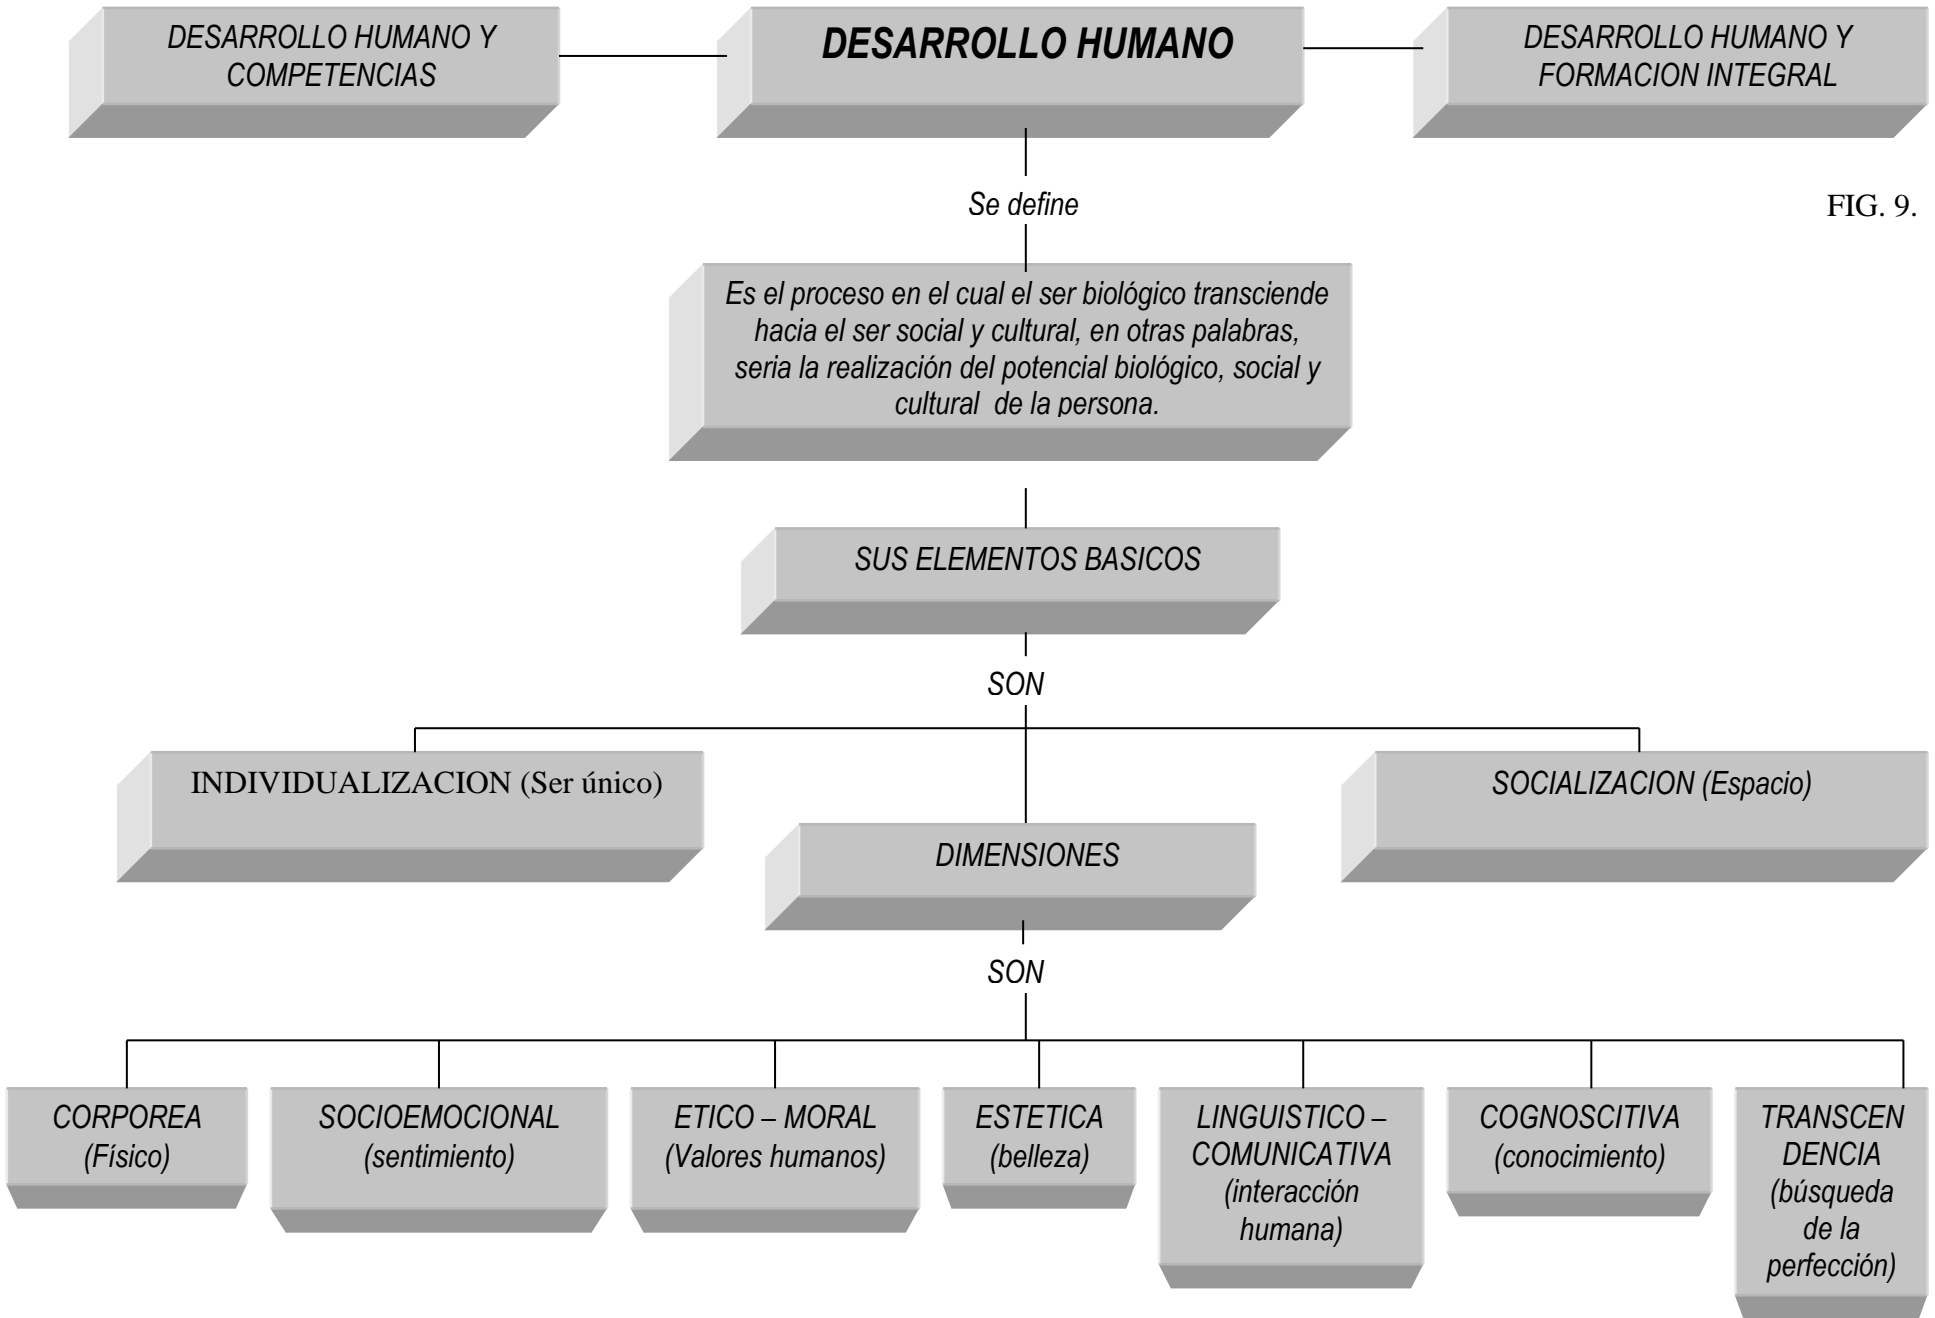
DESARROLLO HUMANO Y COMPETENCIAS

DESARROLLO HUMANO

DESARROLLO HUMANO Y FORMACION INTEGRAL

Se define

FIG. 9.

Es el proceso en el cual el ser biológico transciende hacia el ser social y cultural, en otras palabras, seria la realización del potencial biológico, social y cultural de la persona.

SUS ELEMENTOS BASICOS

SON

INDIVIDUALIZACION (Ser único)

SOCIALIZACION (Espacio)

DIMENSIONES

SON

CORPOREA (Físico)

SOCIOEMOCIONAL (sentimiento)

ETICO – MORAL (Valores humanos)

ESTETICA (belleza)

LINGUISTICO – COMUNICATIVA (interacción humana)

COGNOSCITIVA (conocimiento)

TRANSCENDENCIA (búsqueda de la perfección)